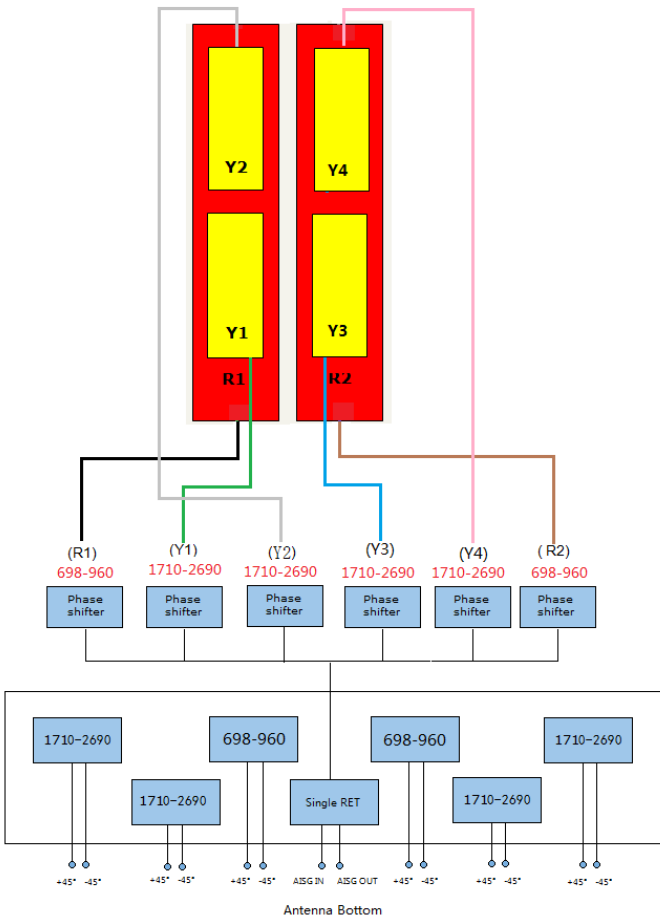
Y2

Y4

Y1

Y3

R1

R2

(R1)
698-960

(Y1)
1710-2690

(Y2)
1710-2690

(Y3)
1710-2690

(Y4)
1710-2690

(R2)
698-960

Phase shifter

Phase shifter

Phase shifter

Phase shifter

Phase shifter

Phase shifter

1710-2690

1710-2690

698-960

Single RET

698-960

1710-2690

1710-2690

+45° -45°

+45° -45°

+45° -45°

AISG IN AISG OUT

+45° -45°

+45° -45°

+45° -45°

Antenna Bottom